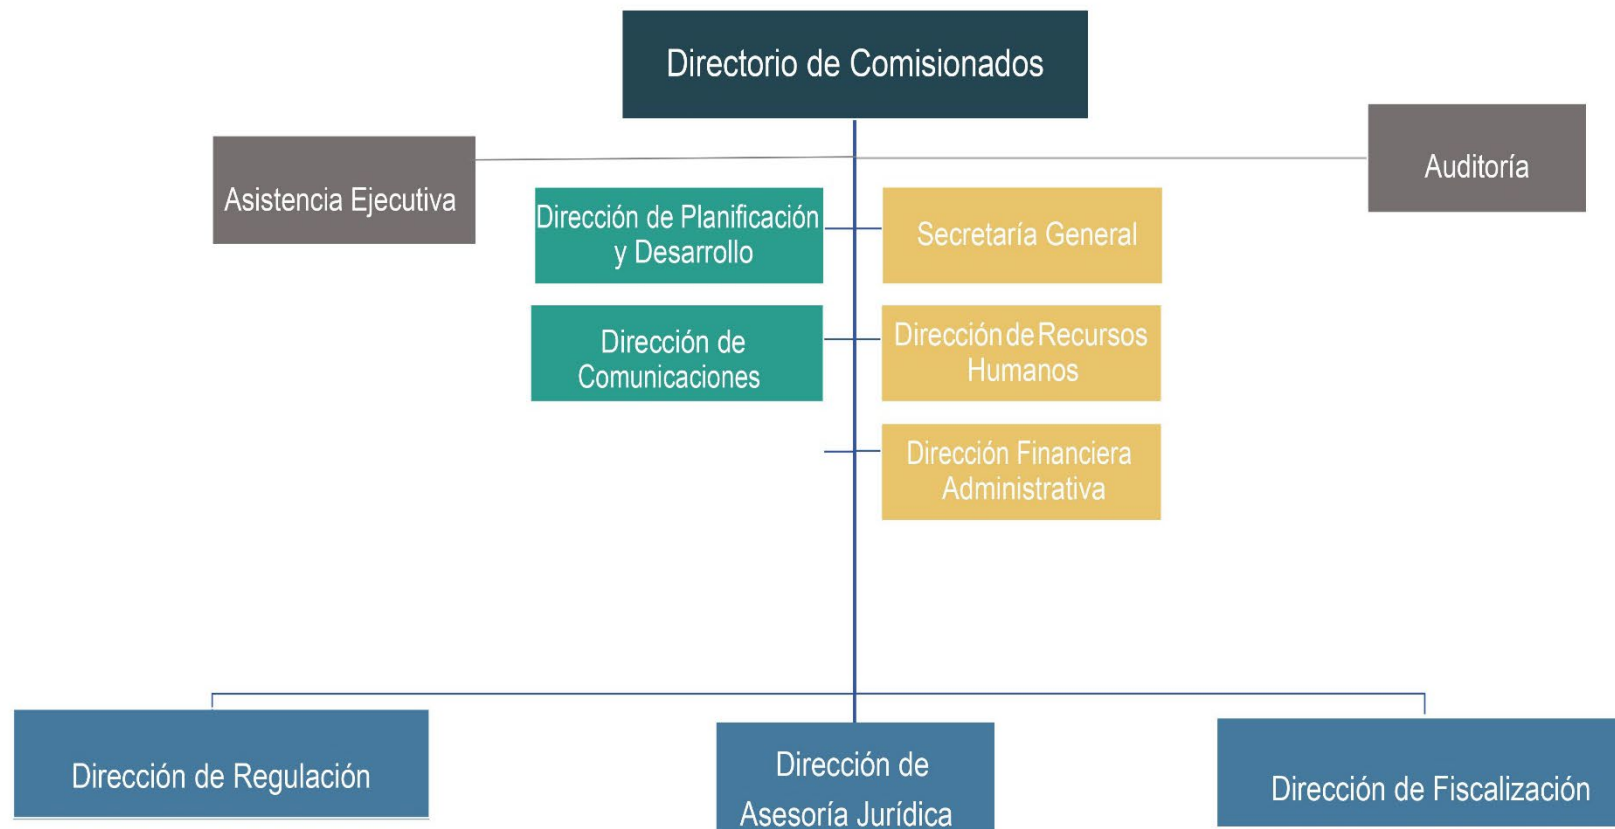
Directorio de Comisionados

Asistencia Ejecutiva

Auditoría

Dirección de Planificación y Desarrollo

Secretaría General

Dirección de Comunicaciones

Dirección de Recursos Humanos

Dirección Financiera Administrativa

Dirección de Regulación

Dirección de Asesoría Jurídica

Dirección de Fiscalización